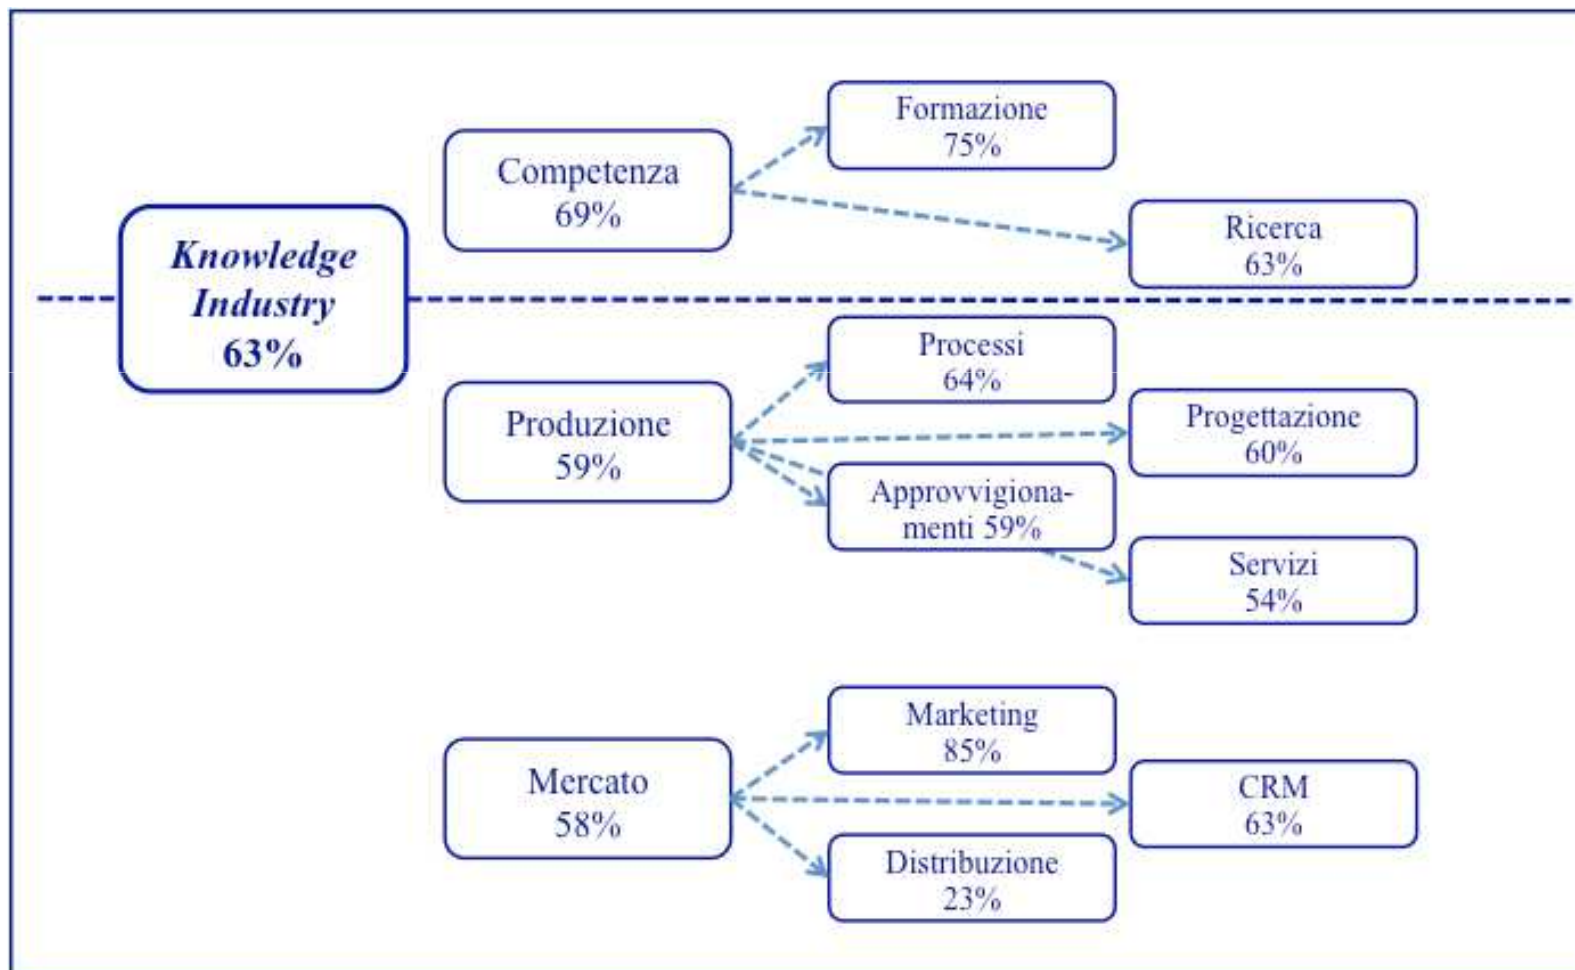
Formazione
75%

Competenza
69%

Ricerca
63%

Knowledge
Industry
63%

Processi
64%

Produzione
59%

Progettazione
60%

Approvvigiona-
menti 59%

Servizi
54%

Marketing
85%

Mercato
58%

CRM
63%

Distribuzione
23%